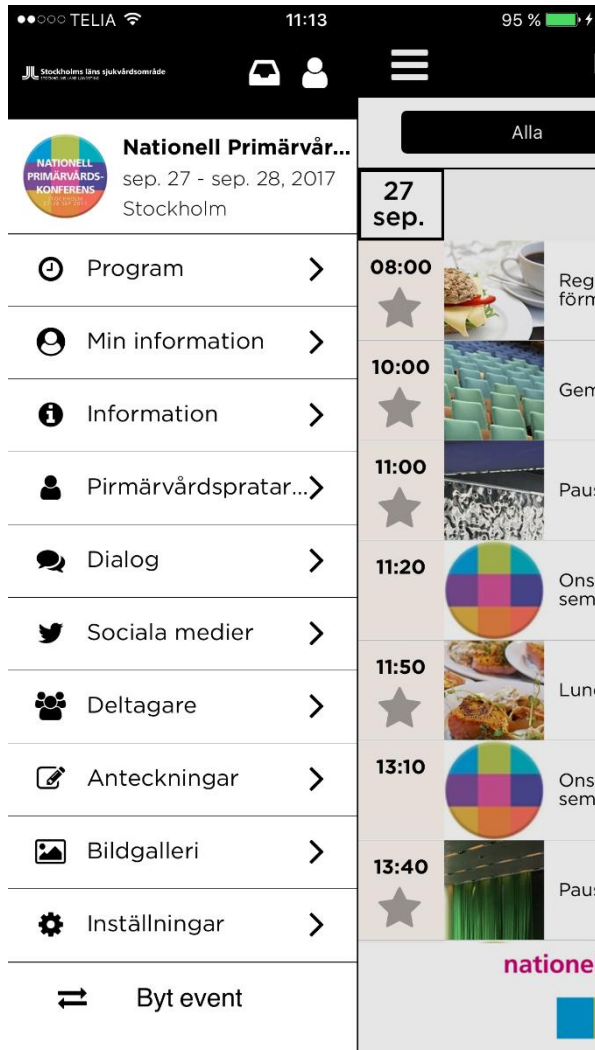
●●○○○ TELIA 11:13 95 %

Stockholms läns sjukvårdsområde

Nationell Primärvår...
sep. 27 - sep. 28, 2017
Stockholm

NATIONELL PRIMÄRVÅRDS-KONFERENS

Program
Min information
Information
Pirmärvårdspratar...
Dialog
Sociala medier
Deltagare
Anteckningar
Bildgalleri
Inställningar
Byt event

Alla

27 sep.

08:00 Reg förm
10:00 Gem
11:00 Paus
11:20 Ons sem
11:50 Lun
13:10 Ons sem
13:40 Paus

natione